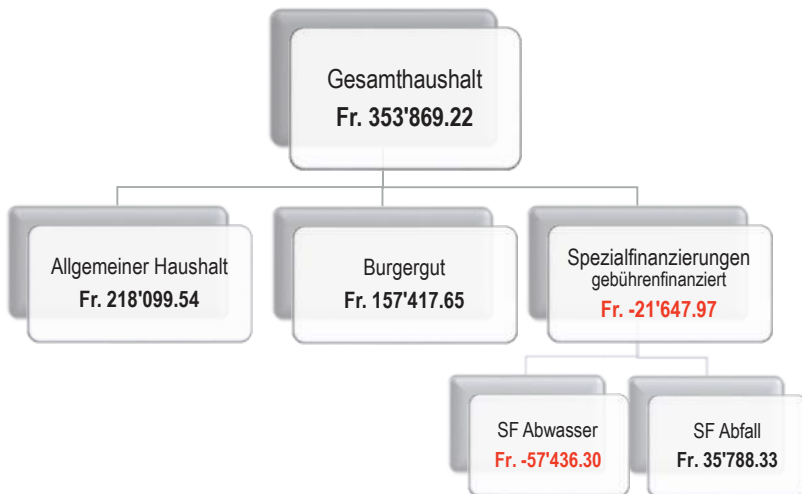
Gesamthaushalt
Fr. 353'869.22

Allgemeiner Haushalt
Fr. 218'099.54

Burgergut
Fr. 157'417.65

Spezialfinanzierungen
gebührenfinanziert
Fr. -21'647.97

SF Abwasser
Fr. -57'436.30

SF Abfall
Fr. 35'788.33